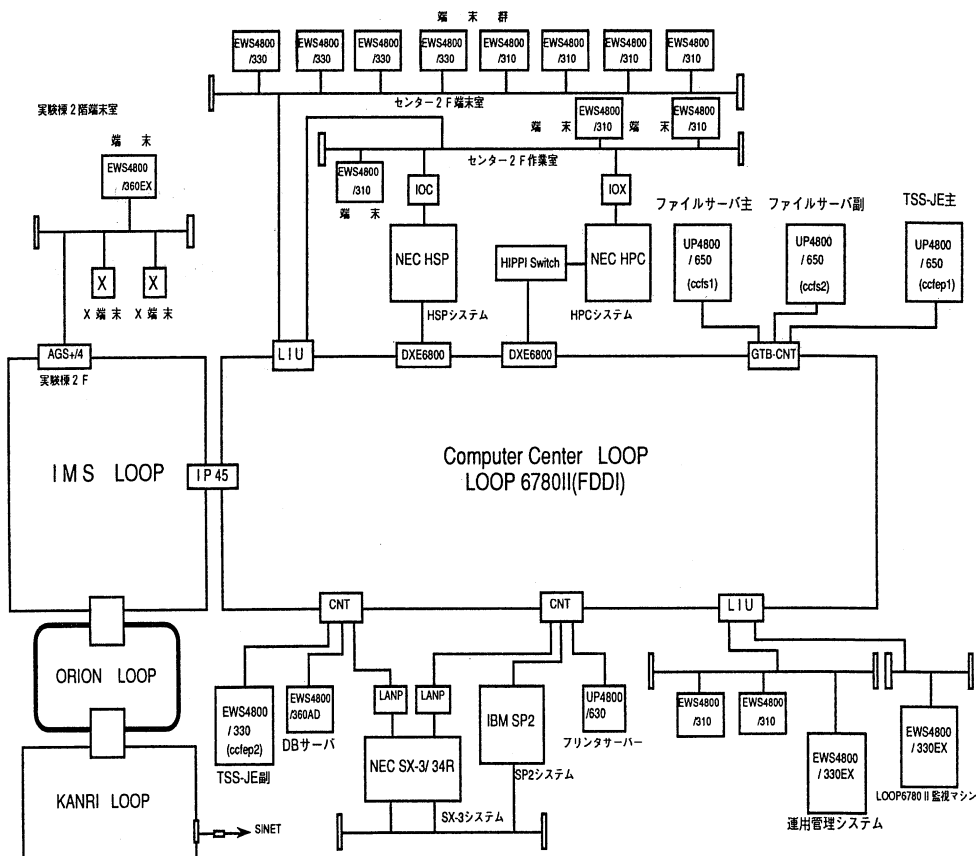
端 末 群

EWS4800 /330
EWS4800 /330
EWS4800 /330
EWS4800 /330
EWS4800 /310
EWS4800 /310
EWS4800 /310
EWS4800 /310

センター２Ｆ端末室

EWS4800 /310
端 末
EWS4800 /310
端 末

センター２Ｆ作業室

実験棟２階端末室

端 末
EWS4800 /360EX

X
X
X 端 末
X 端 末

EWS4800 /310
端 末

IOC
IOX

NEC HSP
HSPシステム

HIPPI Switch
NEC HPC
HPCシステム

ファイルサーバ主
ファイルサーバ副
TSS-JE主

UP4800 / 650 (ccfs1)
UP4800 / 650 (ccfs2)
UP4800 / 650 (ccfep1)

AGS+/4
実験棟２Ｆ

LIU
DXE6800
DXE6800
GTB-CNT

IMS LOOP
IP45

Computer Center LOOP
LOOP 6780II(FDDI)

CNT
CNT
LIU

ORION LOOP

EWS4800 / 330 (ccfep2)
TSS-JE副
EWS4800 /360AD
DBサーバ

LANP
LANP
NEC SX-3/ 34R
SX-3システム

IBM SP2
SP2システム

UP4800 /630
プリンタサーバー

EWS4800 /310
EWS4800 /310

EWS4800 / 330EX
運用管理システム

EWS4800 / 330EX
LOOP6780 II 監視マシン

KANRI LOOP
SINET